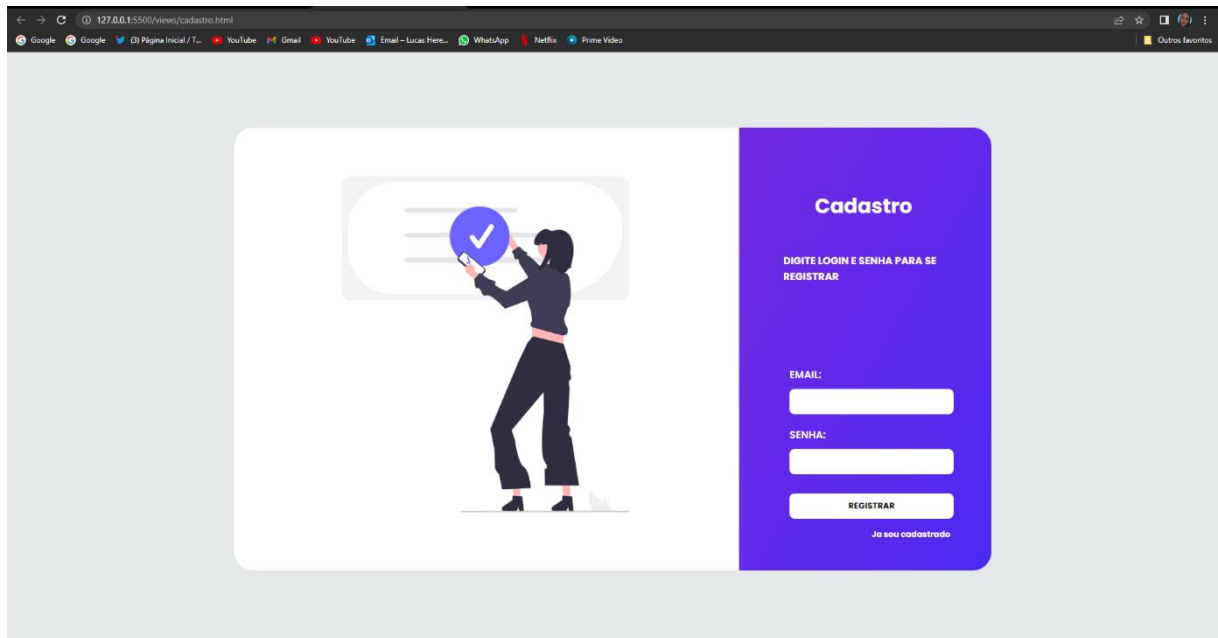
127.0.0.1:5500/views/cadastro.html

Google Google (3) Página Inicial / T... YouTube Gmail YouTube Email – Lucas Here... WhatsApp Netflix Prime Video Outros favoritos

Cadastro

DIGITE LOGIN E SENHA PARA SE REGISTRAR

EMAIL:

SENHA:

REGISTRAR

Ja sou cadastrado